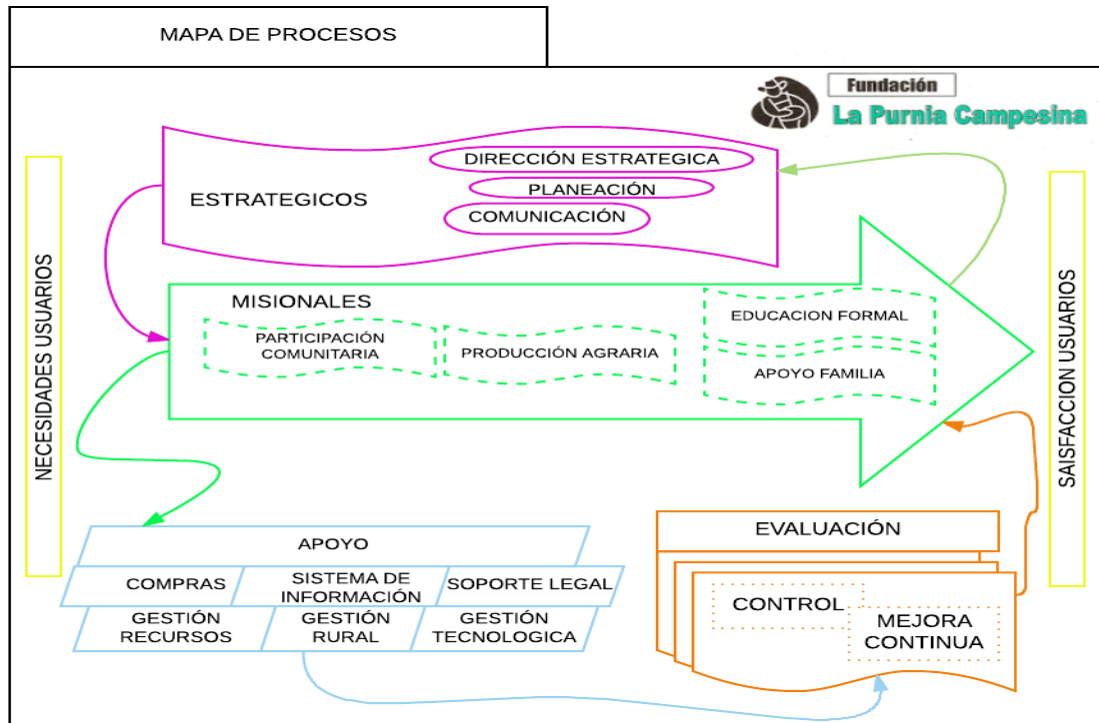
MAPA DE PROCESOS

Fundación
La Purnia Campesina

NECESIDADES USUARIOS

ESTRATEGICOS

DIRECCIÓN ESTRATEGICA

PLANEACIÓN

COMUNICACIÓN

MISIONALES

PARTICIPACIÓN COMUNITARIA

PRODUCCIÓN AGRARIA

EDUCACION FORMAL

APOYO FAMILIA

SAISFACCION USUARIOS

APOYO

COMPRAS

SISTEMA DE INFORMACIÓN

SOPORTE LEGAL

GESTIÓN RECURSOS

GESTIÓN RURAL

GESTIÓN TECNOLOGICA

EVALUACIÓN

CONTROL

MEJORA CONTINUA